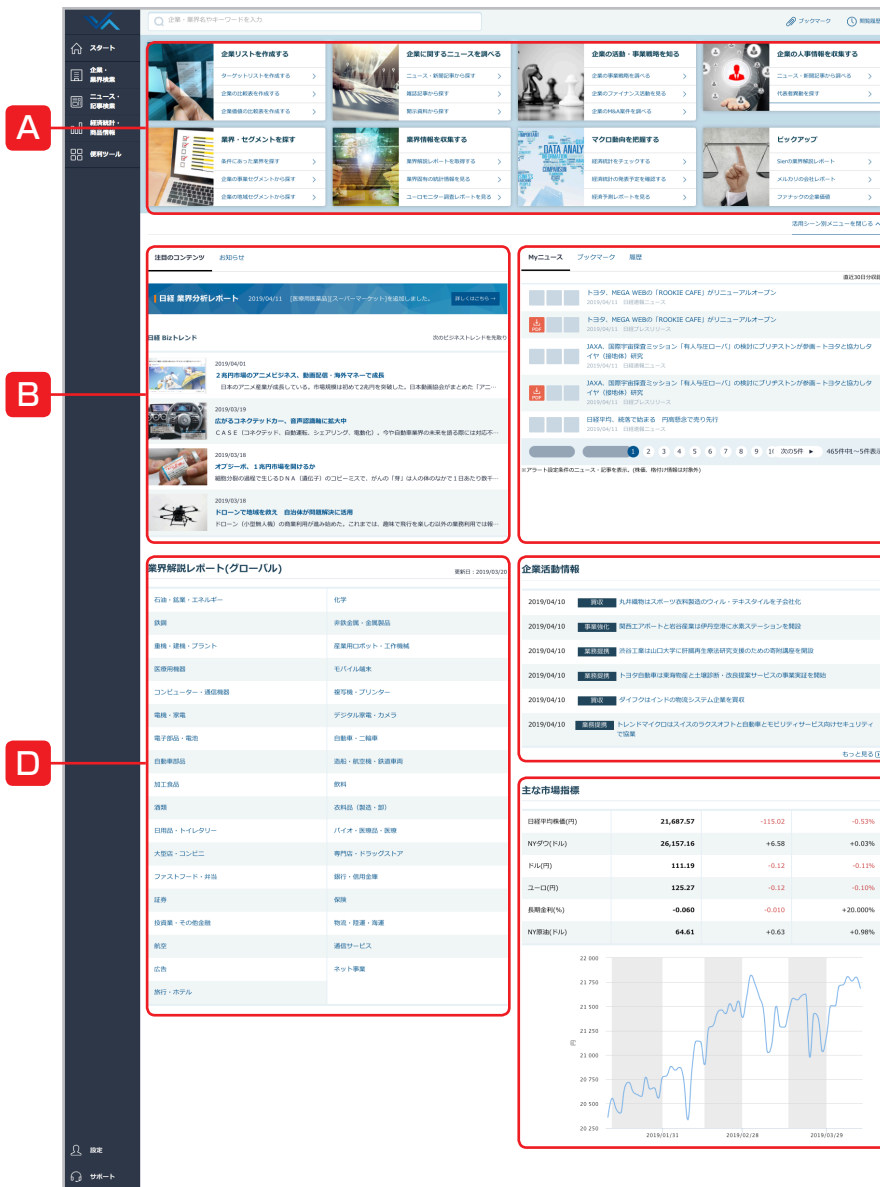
企業・業界名やキーワードを入力

ブックマーク
閲覧履歴

スタート
企業・業界検索
ニュース・記事検索
経済統計・商品情報
便利ツール

A

企業リストを作成する
ターゲットリストを作成する
企業の比較表を作成する
企業價値の比較表を作成する

企業に関するニュースを調べる
ニュース・新聞記事から探す
雑誌記事から探す
開示資料から探す

企業の活動・事業戦略を知る
企業の事業戦略を調べる
企業のファイナンス活動を調べる
企業のM&A案件を調べる

企業の人事情報を収集する
ニュース・新聞記事から調べる
代表者異動を探す

業界・セグメントを探す
条件にあった業界を探す
企業の事業セグメントから探す
企業の地域セグメントから探す

業界情報を収集する
業界解説レポートを取得する
業界関連の統計情報を見る
ユーロモニター調査レポートを見る

マクロ動向を把握する
経済統計をチェックする
経済統計の発表予定を確認する
経済予測レポートを見る

ピックアップ
Sierの業界解説レポート
メルカリの会社レポート
ファナックの企業価値

活用シーン別メニューを閉じる

B

注目のコンテンツ
お知らせ

日経 業界分析レポート 2019/04/11 [医療用医薬品][スーパーマーケット]を追加しました。 詳しくはこちら

日経 Bizトレンド
次のビジネストレンドを先取り

2019/04/01
2兆円市場のアニメビジネス、動画配信・海外マネーで成長
日本のアニメ産業が成長している。市場規模は初めて2兆円を突破した。日本動画協会がまとめた「アニ…

2019/03/19
広がるコネクテッドカー、音声認識無に拡大中
CASE（コネクテッド、自動運転、シェアリング、電動化）。今や自動車業界の未来を語る際には対応不…

2019/03/18
オプジーボ、1兆円市場を開けるか
細胞分裂の過程で生じるDNA（遺伝子）のコピーミスで、がんの「芽」は人の体のなかで1日あたり数千…

2019/03/18
ドローンで地域を救え 自治体が問題解決に活用
ドローン（小型無人機）の商業利用が進み始めた。これまでは、趣味で飛行を楽しむ以外の業務利用では報…

Myニュース
ブックマーク
履歴
過去30日分収録

トヨタ、MEGA WEBの「ROOKIE CAFE」がリニューアルオープン
2019/04/11 日経産業ニュース

トヨタ、MEGA WEBの「ROOKIE CAFE」がリニューアルオープン
2019/04/11 日経プレスリリース

JAXA、国際宇宙探査ミッション「有人与圧ローバ」の検討にブリヂストンが参画－トヨタと協力しタイヤ（接地体）研究
2019/04/11 日経産業ニュース

JAXA、国際宇宙探査ミッション「有人与圧ローバ」の検討にブリヂストンが参画－トヨタと協力しタイヤ（接地体）研究
2019/04/11 日経プレスリリース

日経平均、続落で始まる 円用意含で売り先行
2019/04/11 日経速報ニュース

1 2 3 4 5 6 7 8 9 10 次の5件 465件中1～5件表示

※アラート設定条件のニュース・記事を表示。(株価、格付け情報は対象外)

D

業界解説レポート(グローバル)
更新日：2019/03/20

| | |
|---|---|
| 石油・鉱業・エネルギー | 化学 |
| 鉄鋼 | 非鉄金属・金属製品 |
| 重機・建機・プラント | 産業用ロボット・工作機械 |
| 医療用機器 | モバイル端末 |
| コンピューター・通信機器 | 複写機・プリンター |
| 電機・家電 | デジタル家電・カメラ |
| 電子部品・電池 | 自動車・二輪車 |
| 自動車部品 | 造船・航空機・鉄道車両 |
| 加工食品 | 飲料 |
| 酒類 | 衣料品（製造・卸） |
| 日用品・トイレタリー | バイオ・医療品・医療 |
| 大型店・コンビニ | 専門店・ドラッグストア |
| ファストフード・非当 | 銀行・信用金庫 |
| 証券 | 保険 |
| 投資業・その他金融 | 物流・陸運・海運 |
| 航空 | 通信サービス |
| 広告 | ネット事業 |
| 旅行・ホテル | |

企業活動情報
2019/04/10 買収 丸井織物はスポーツ衣料製造のウィル・テキスタイルを子会社化
2019/04/10 事業強化 関西エアポートと岩谷産業は伊丹空港に水素ステーションを開設
2019/04/10 業務提携 渋谷工業は山口大学に肝臓再生療法研究支援のための寄附講座を開設
2019/04/10 業務提携 トヨタ自動車は重機物産と土壌診断・改良提案サービスの事業実証を開始
2019/04/10 買収 ダイフクはインドの物流システム企業を買収
2019/04/10 業務提携 トレンドマイクロはスイスのラクスオフトと自動車とモビリティサービス向けセキュリティで協業
もっと見る

主な市場指標

| | | | |
|---|---|---|---|
| 日経平均株価(円) | 21,687.57 | -115.02 | -0.53% |
| NYダウ(ドル) | 26,157.16 | +6.58 | +0.03% |
| ドル(円) | 111.19 | -0.12 | -0.11% |
| ユーロ(円) | 125.27 | -0.12 | -0.10% |
| 長期金利(%) | -0.060 | -0.010 | +20.000% |
| NY原油(ドル) | 64.61 | +0.63 | +0.98% |

22 000
21 750
21 500
21 250
21 000
20 750
20 500
20 250
円
2019/01/31
2019/02/28
2019/03/29

設定
サポート